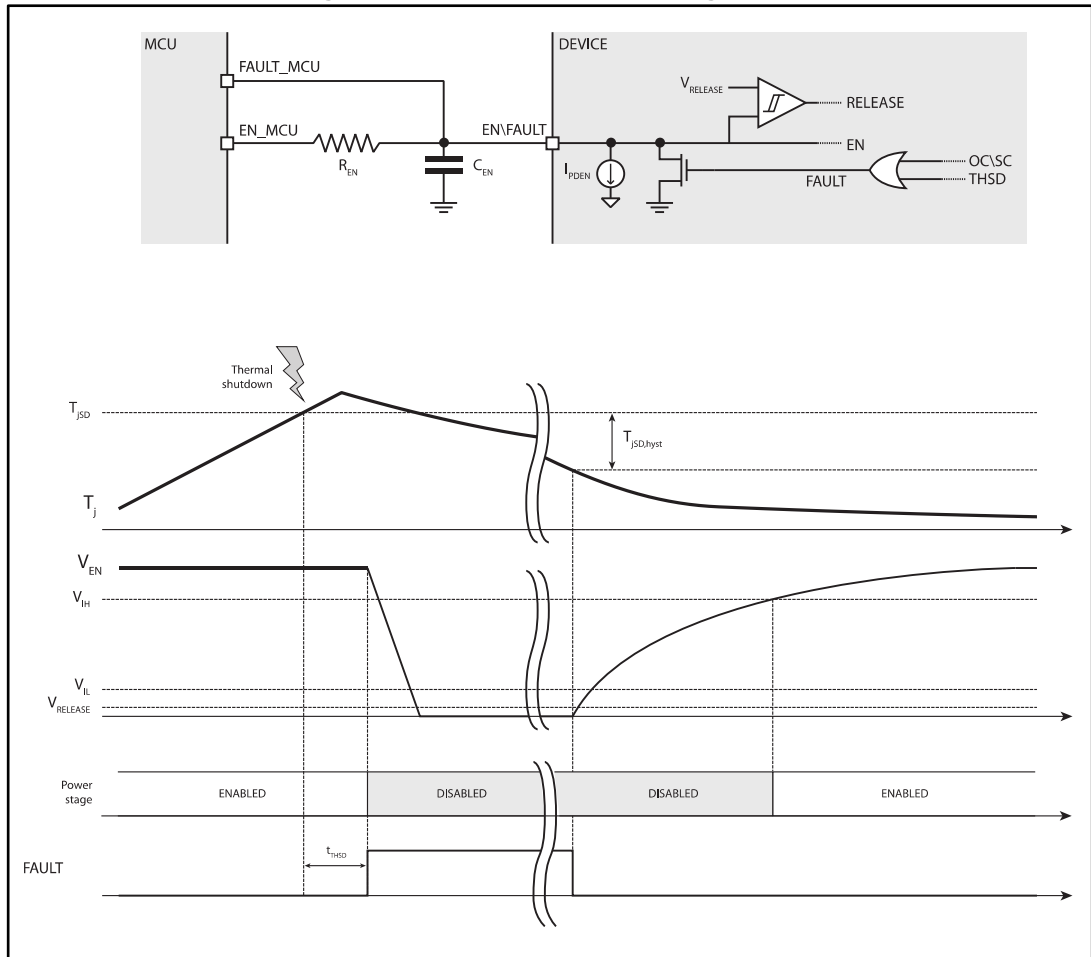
MCU

FAULT_MCU

EN_MCU

$R_{EN}$

$C_{EN}$

EN\FAULT

DEVICE

$V_{RELEASE}$

RELEASE

EN

$I_{PDEN}$

FAULT

OC\SC

THSD

Thermal shutdown

$T_{jSD}$

$T_{jSD,hyst}$

$T_j$

$V_{EN}$

$V_{IH}$

$V_{IL}$

$V_{RELEASE}$

Power stage

ENABLED

DISABLED

DISABLED

ENABLED

FAULT

$t_{THSD}$